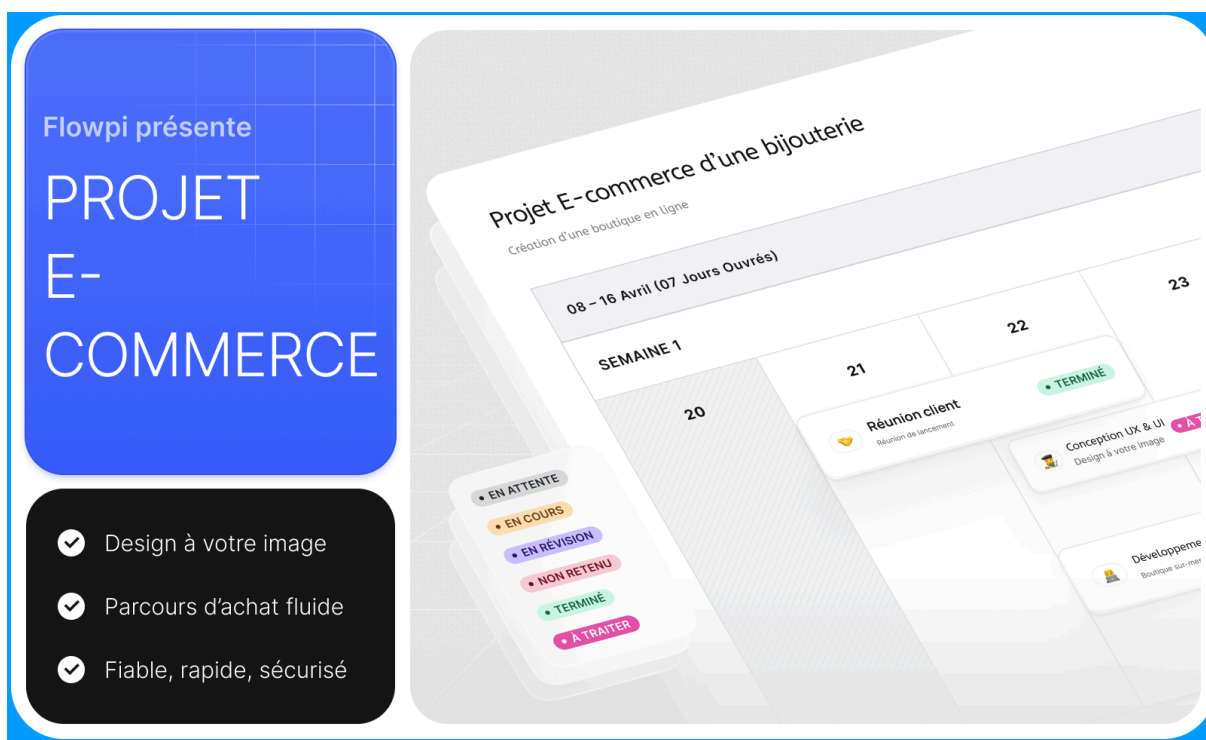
Flowpi présente

PROJET E-COMMERCE

Design à votre image

Parcours d'achat fluide

Fiable, rapide, sécurisé

Projet E-commerce d'une bijouterie

Création d'une boutique en ligne

08 – 16 Avril (07 Jours Ouvrés)

SEMAINE 1

20

21

22

23

Réunion client

Réunion de lancement

• TERMINÉ

Conception UX & UI

Design à votre image

• À T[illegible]

Développeme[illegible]

Boutique sur-me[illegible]

• EN ATTENTE

• EN COURS

• EN RÉVISION

• NON RETENU

• TERMINÉ

• À TRAITER